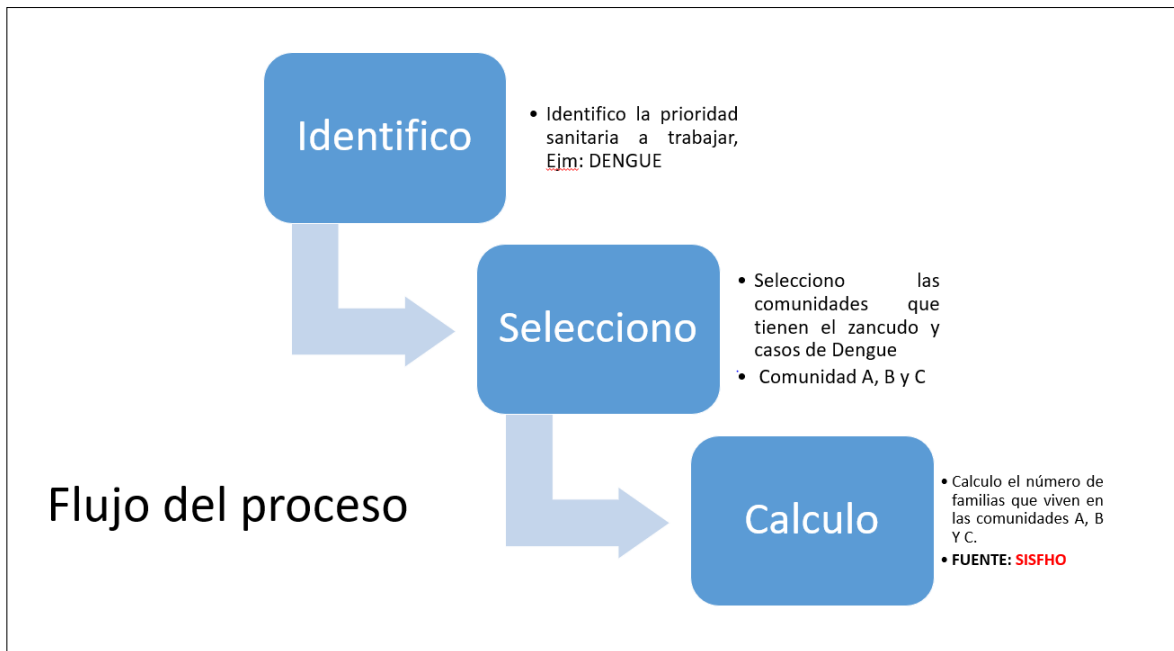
Identifico

• Identifico la prioridad sanitaria a trabajar, Ejm: DENGUE

Selecciono

• Selecciono las comunidades que tienen el zancudo y casos de Dengue
• Comunidad A, B y C

Flujo del proceso

Calculo

• Calculo el número de familias que viven en las comunidades A, B Y C.
• FUENTE: SISFHO